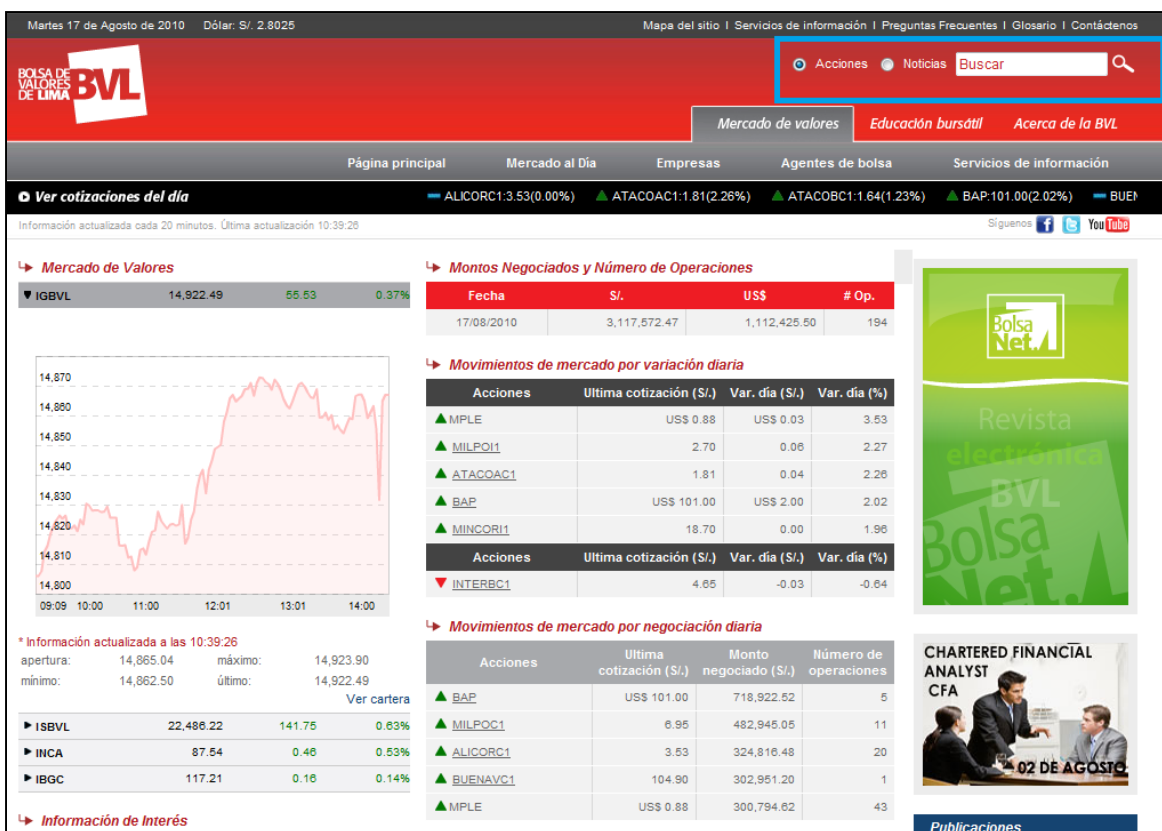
Martes 17 de Agosto de 2010 Dólar: S/. 2.8025

Mapa del sitio | Servicios de información | Preguntas Frecuentes | Glosario | Contáctenos

BOLSA DE VALORES DE LIMA BVL

Acciones Noticias Buscar

Mercado de valores Educación bursátil Acerca de la BVL

Página principal Mercado al Día Empresas Agentes de bolsa Servicios de información

Ver cotizaciones del día ALICORC1:3.53(0.00%) ATACOAC1:1.81(2.26%) ATACOBC1:1.64(1.23%) BAP:101.00(2.02%) BUE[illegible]

Información actualizada cada 20 minutos. Última actualización 10:39:26

Síguenos YouTube

Mercado de Valores

| IGBVL | 14,922.49 | 55.53 | 0.37% |
|---|---|---|---|

14,870
14,860
14,850
14,840
14,830
14,820
14,810
14,800
09:09 10:00 11:00 12:01 13:01 14:00

* Información actualizada a las 10:39:26

| apertura: | 14,865.04 | máximo: | 14,923.90 |
|---|---|---|---|
| mínimo: | 14,862.50 | último: | 14,922.49 |

Ver cartera

| ISBVL | 22,486.22 | 141.75 | 0.63% |
|---|---|---|---|
| INCA | 87.54 | 0.46 | 0.53% |
| IBGC | 117.21 | 0.16 | 0.14% |

Información de Interés

Montos Negociados y Número de Operaciones

| Fecha | S/. | US$ | # Op. |
|---|---|---|---|
| 17/08/2010 | 3,117,572.47 | 1,112,425.50 | 194 |

Movimientos de mercado por variación diaria

| Acciones | Ultima cotización (S/.) | Var. día (S/.) | Var. día (%) |
|---|---|---|---|
| MPLE | US$ 0.88 | US$ 0.03 | 3.53 |
| MILPOI1 | 2.70 | 0.06 | 2.27 |
| ATACOAC1 | 1.81 | 0.04 | 2.26 |
| BAP | US$ 101.00 | US$ 2.00 | 2.02 |
| MINCORI1 | 18.70 | 0.00 | 1.96 |

| Acciones | Ultima cotización (S/.) | Var. día (S/.) | Var. día (%) |
|---|---|---|---|
| INTERBC1 | 4.65 | -0.03 | -0.64 |

Movimientos de mercado por negociación diaria

| Acciones | Ultima cotización (S/.) | Monto negociado (S/.) | Número de operaciones |
|---|---|---|---|
| BAP | US$ 101.00 | 718,922.52 | 5 |
| MILPOC1 | 6.95 | 482,945.05 | 11 |
| ALICORC1 | 3.53 | 324,816.48 | 20 |
| BUENAVC1 | 104.90 | 302,951.20 | 1 |
| MPLE | US$ 0.88 | 300,794.62 | 43 |

Bolsa Net
Revista electrónica BVL
Bolsa Net

CHARTERED FINANCIAL ANALYST CFA
02 DE AGOSTO

Publicaciones